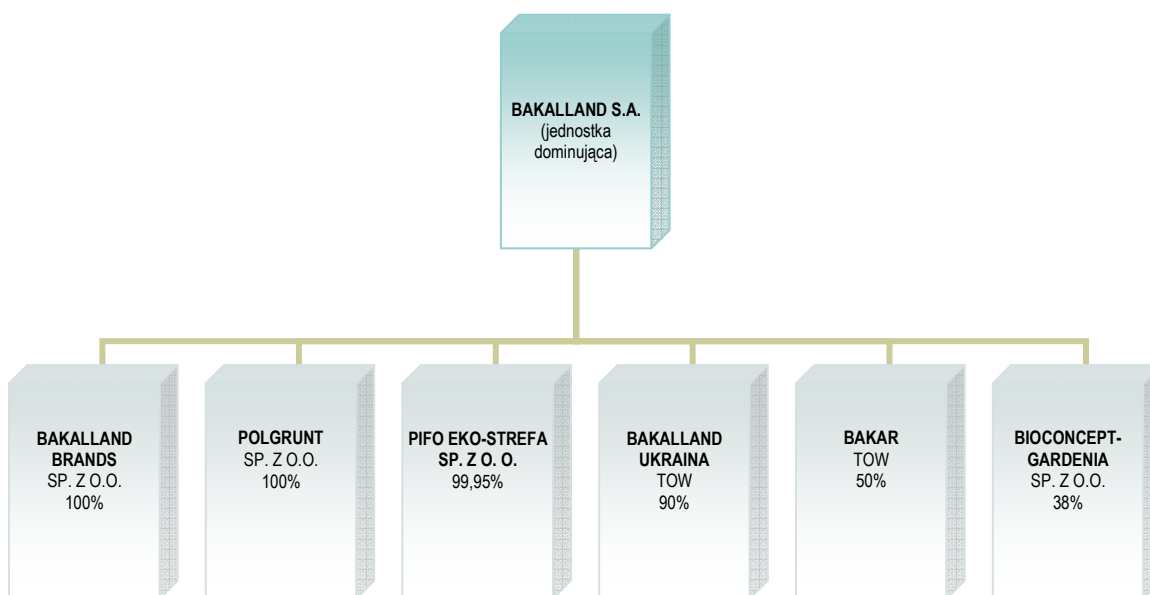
BAKALLAND S.A.
(jednostka dominująca)

BAKALLAND BRANDS
SP. Z O.O.
100%

POLGRUNT
SP. Z O.O.
100%

PIFO EKO-STREFA
SP. Z O. O.
99,95%

BAKALLAND UKRAINA
TOW
90%

BAKAR
TOW
50%

BIOCONCEPT-GARDENIA
SP. Z O.O.
38%